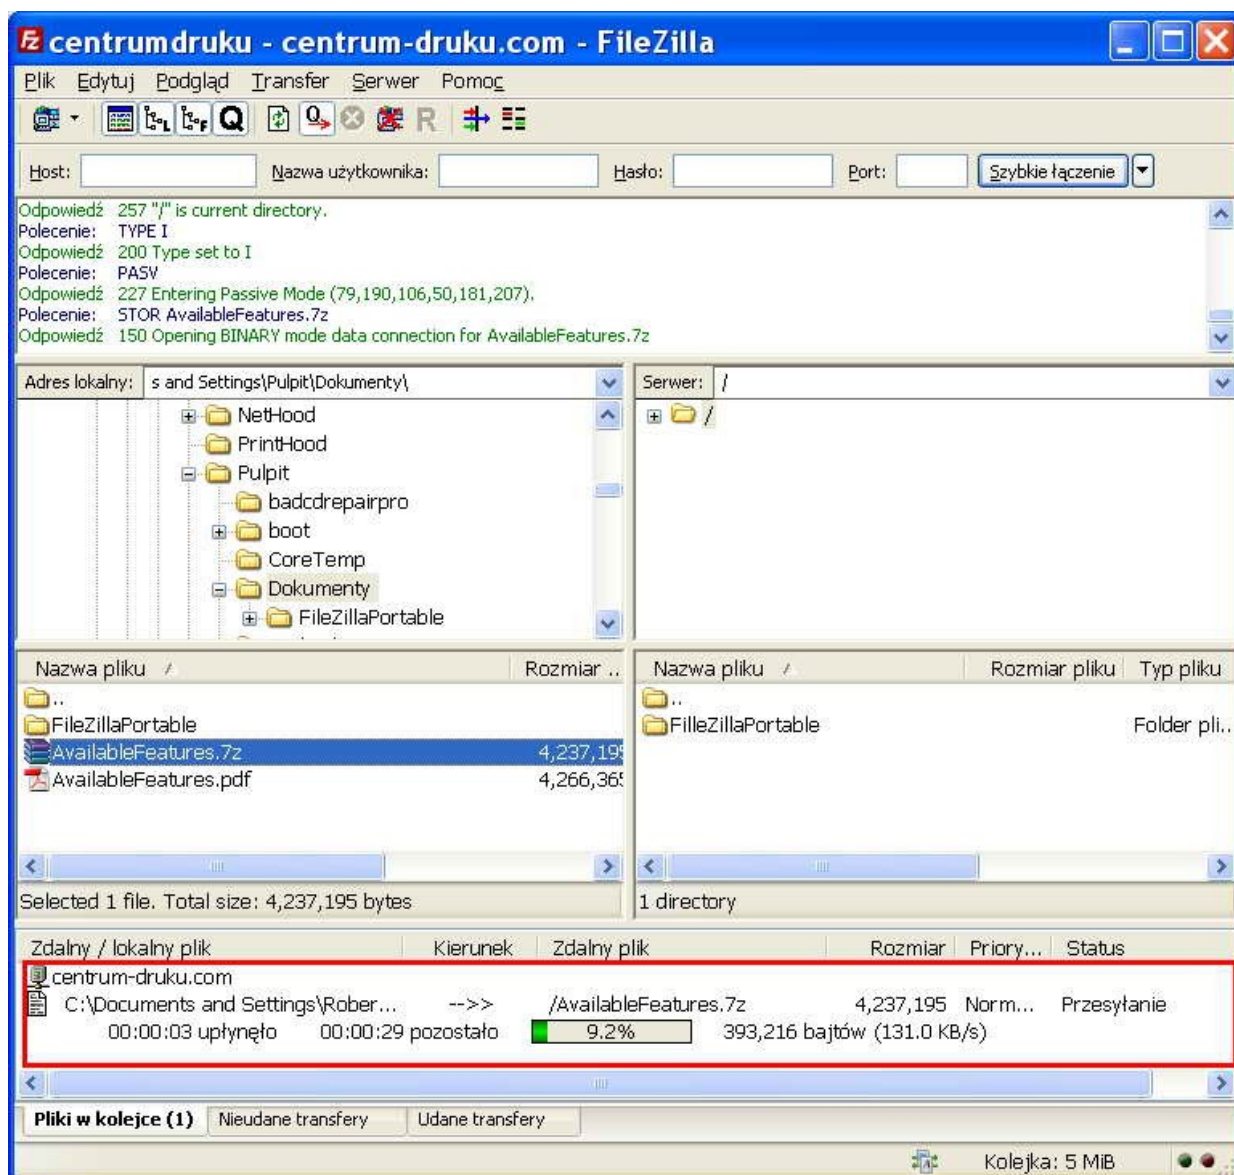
centrumdruku - centrum-druku.com - FileZilla

Plik Edytuj Podgląd Transfer Serwer Pomoc

Host: Nazwa użytkownika: Hasło: Port: Szybkie łączenie

Odpowiedź 257 "/" is current directory.
Polecenie: TYPE I
Odpowiedź 200 Type set to I
Polecenie: PASV
Odpowiedź 227 Entering Passive Mode (79,190,106,50,181,207).
Polecenie: STOR AvailableFeatures.7z
Odpowiedź 150 Opening BINARY mode data connection for AvailableFeatures.7z

Adres lokalny: s and Settings\Pulpit\Dokumenty\

NetHood
PrintHood
Pulpit
badcdrepairpro
boot
CoreTemp
Dokumenty
FileZillaPortable

Serwer: /

/

| Nazwa pliku | Rozmiar .. |
|---|---|
| .. | |
| FileZillaPortable | |
| AvailableFeatures.7z | 4,237,19 |
| AvailableFeatures.pdf | 4,266,36 |

Selected 1 file. Total size: 4,237,195 bytes

| Nazwa pliku | Rozmiar pliku | Typ pliku |
|---|---|---|
| .. | | |
| FilleZillaPortable | | Folder pli.. |

1 directory

| Zdalny / lokalny plik | Kierunek | Zdalny plik | Rozmiar | Priory... | Status |
|---|---|---|---|---|---|
| centrum-druku.com | | | | | |
| C:\Documents and Settings\Rober... | -->> | /AvailableFeatures.7z | 4,237,195 | Norm... | Przesyłanie |
| 00:00:03 upłynęło | 00:00:29 pozostało | 9.2% | 393,216 bajtów (131.0 KB/s) | | |

Pliki w kolejce (1) Nieudane transfery Udane transfery

Kolejka: 5 MiB